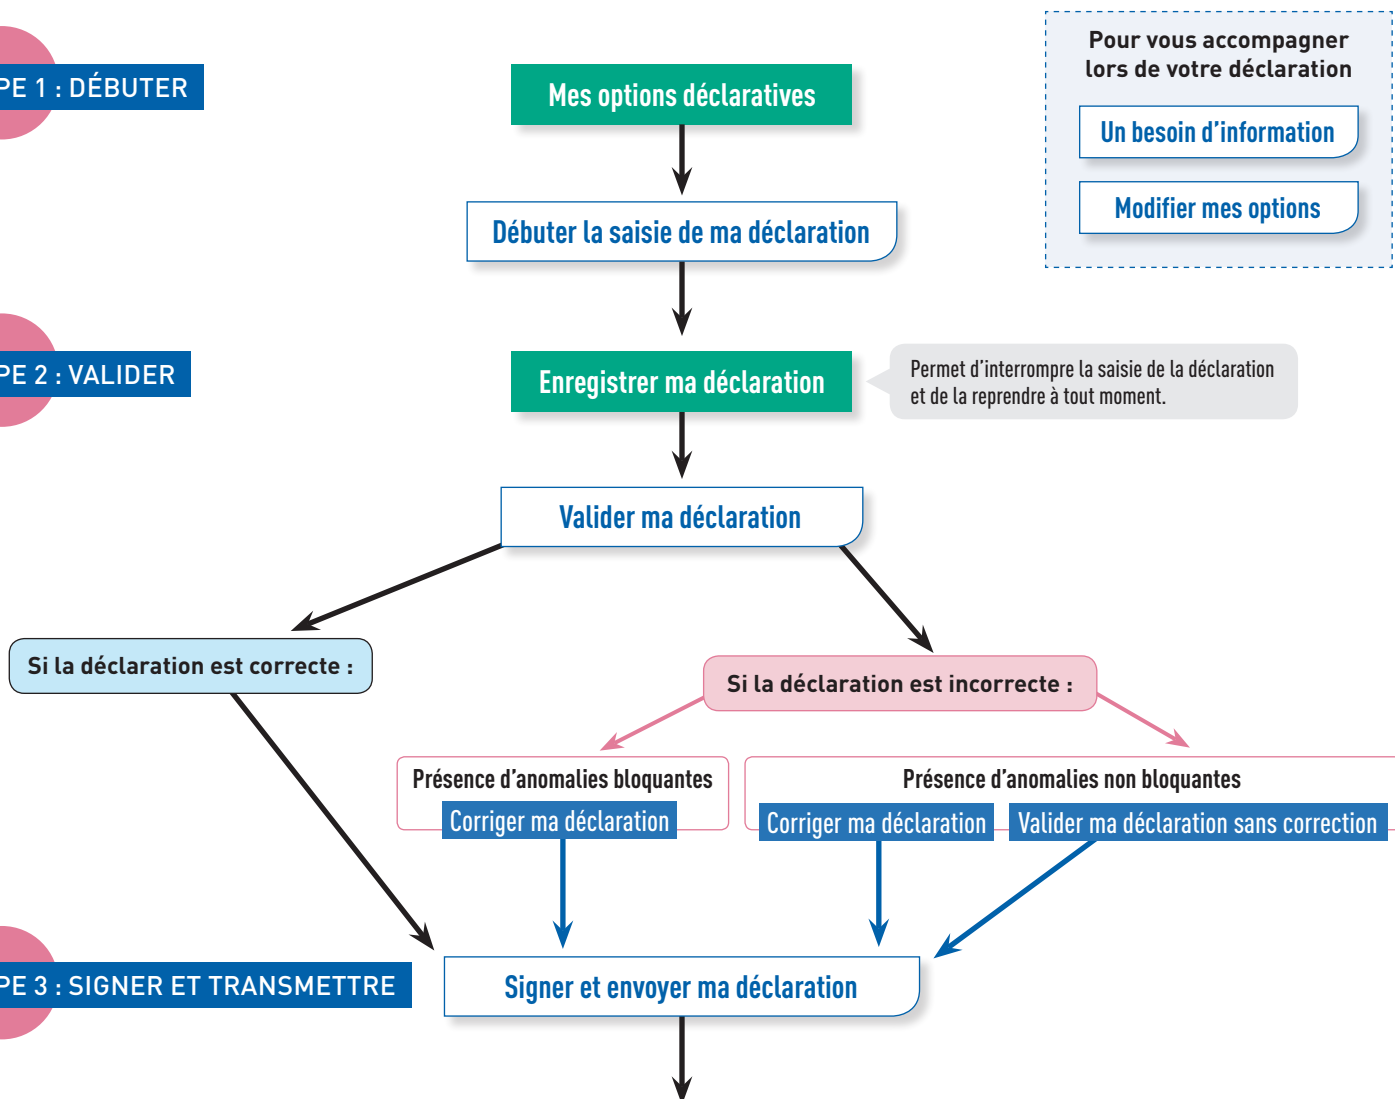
PE 1 : DÉBUTER

Mes options déclaratives

Débuter la saisie de ma déclaration

Pour vous accompagner lors de votre déclaration

Un besoin d'information

Modifier mes options

PE 2 : VALIDER

Enregistrer ma déclaration

Permet d'interrompre la saisie de la déclaration et de la reprendre à tout moment.

Valider ma déclaration

Si la déclaration est correcte :

Si la déclaration est incorrecte :

Présence d'anomalies bloquantes

Corriger ma déclaration

Présence d'anomalies non bloquantes

Corriger ma déclaration

Valider ma déclaration sans correction

PE 3 : SIGNER ET TRANSMETTRE

Signer et envoyer ma déclaration